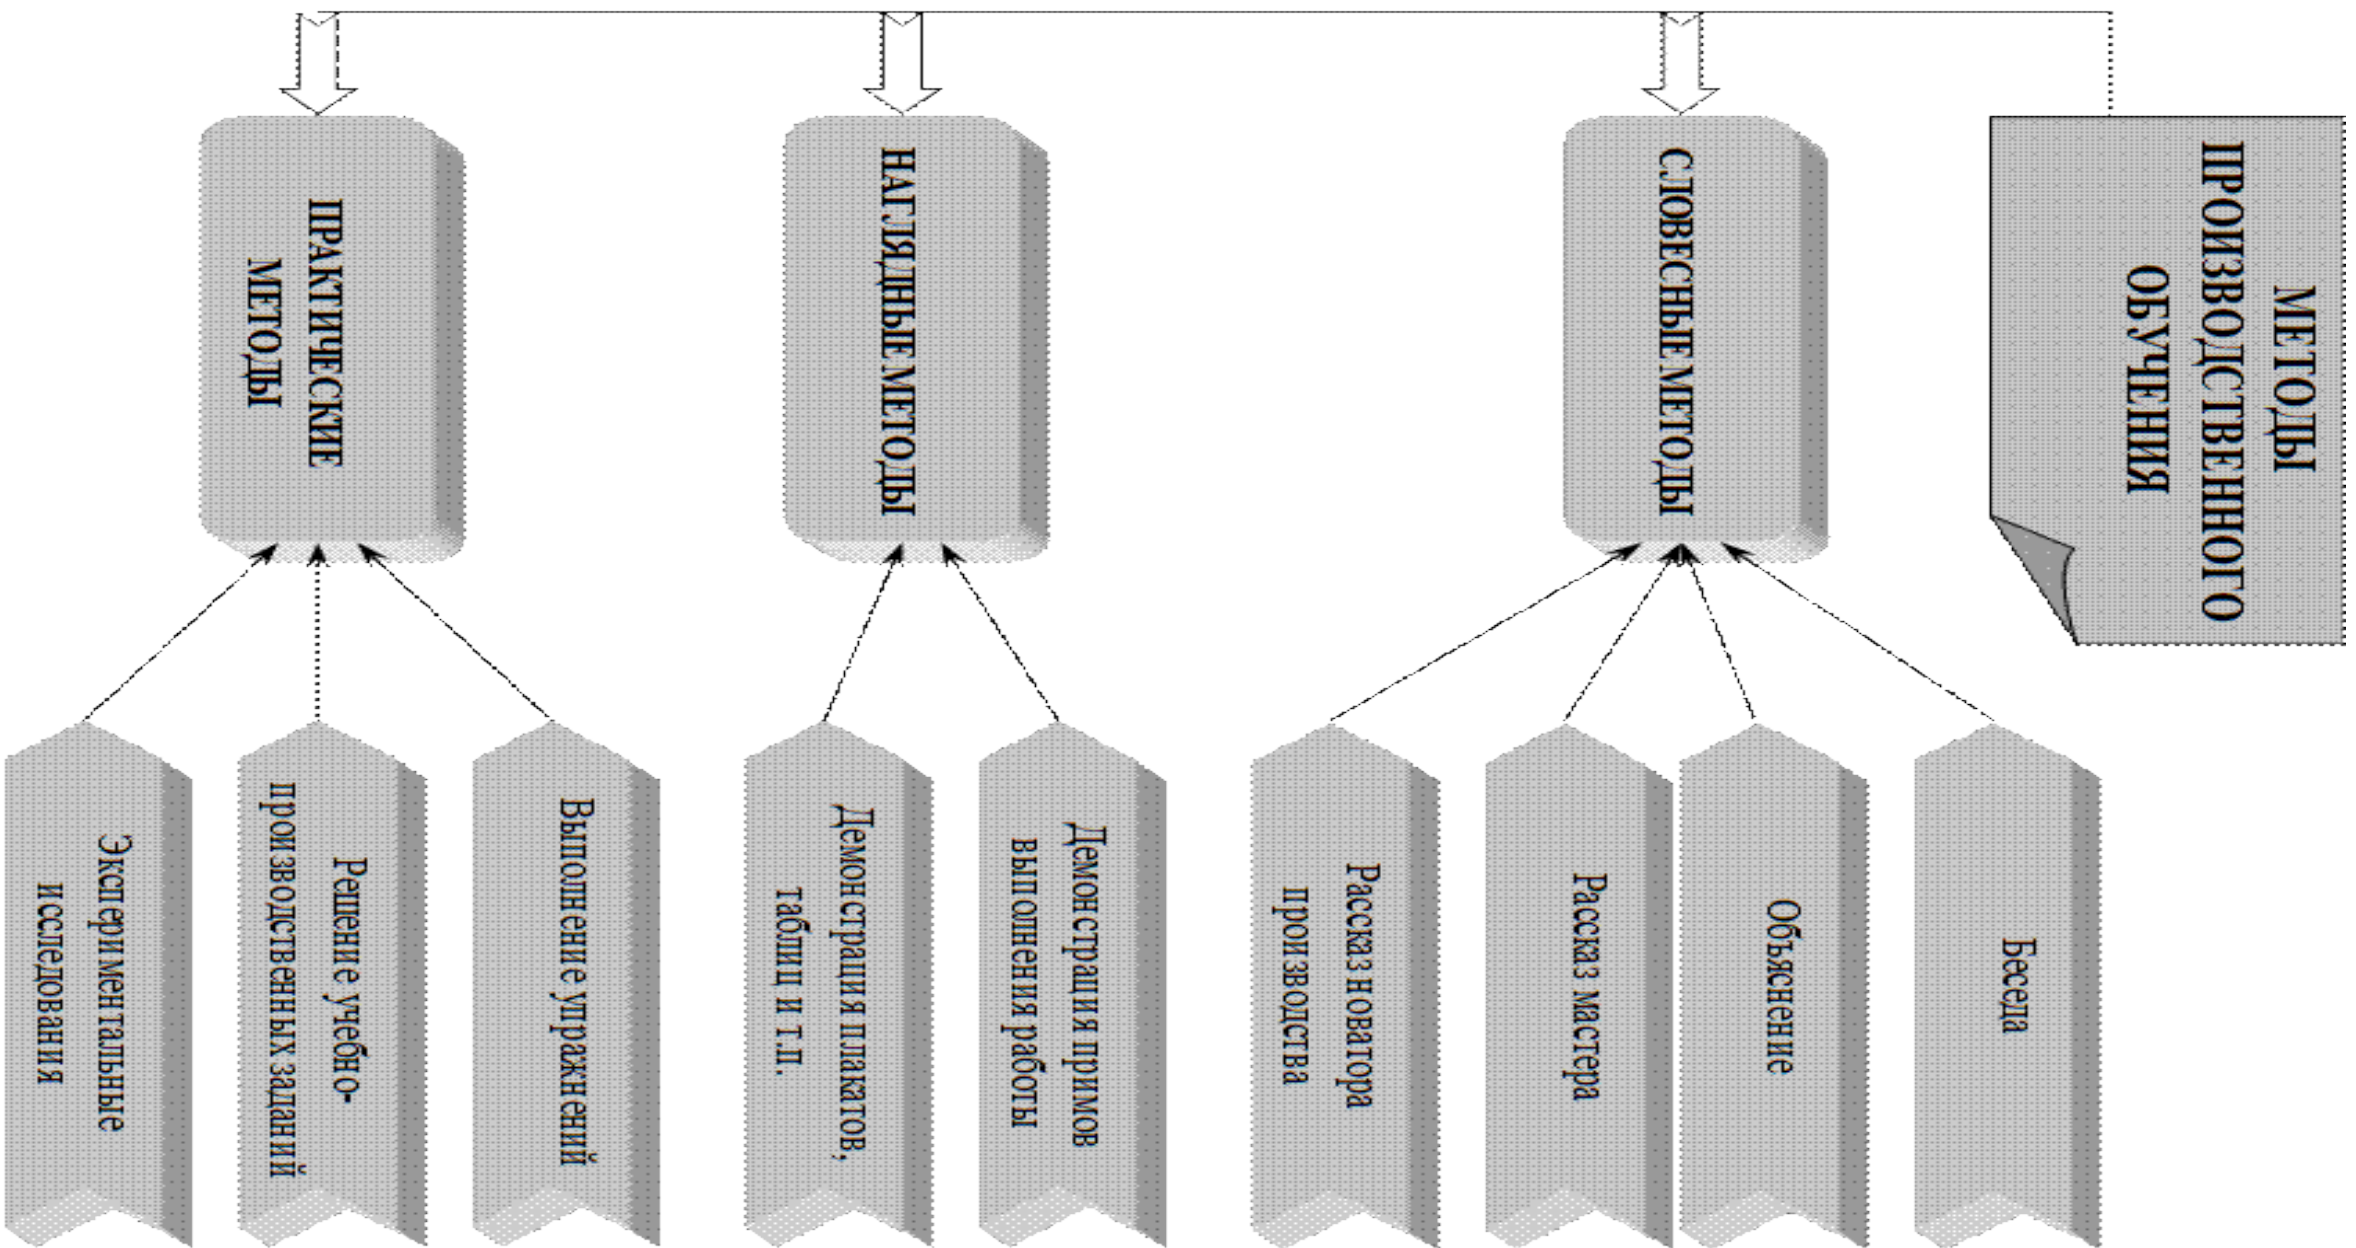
МЕТОДЫ ПРОИЗВОДСТВЕННОГО ОБУЧЕНИЯ

СЛОВЕСНЫЕ МЕТОДЫ

НАГЛЯДНЫЕ МЕТОДЫ

ПРАКТИЧЕСКИЕ МЕТОДЫ

Беседа

Объяснение

Рассказ мастера

Рассказ новатора производства

Демонстрация примов выполнения работы

Демонстрация плакатов, таблиц и т.п.

Выполнение упражнений

Решение учебно-производственных заданий

Экспериментальные исследования